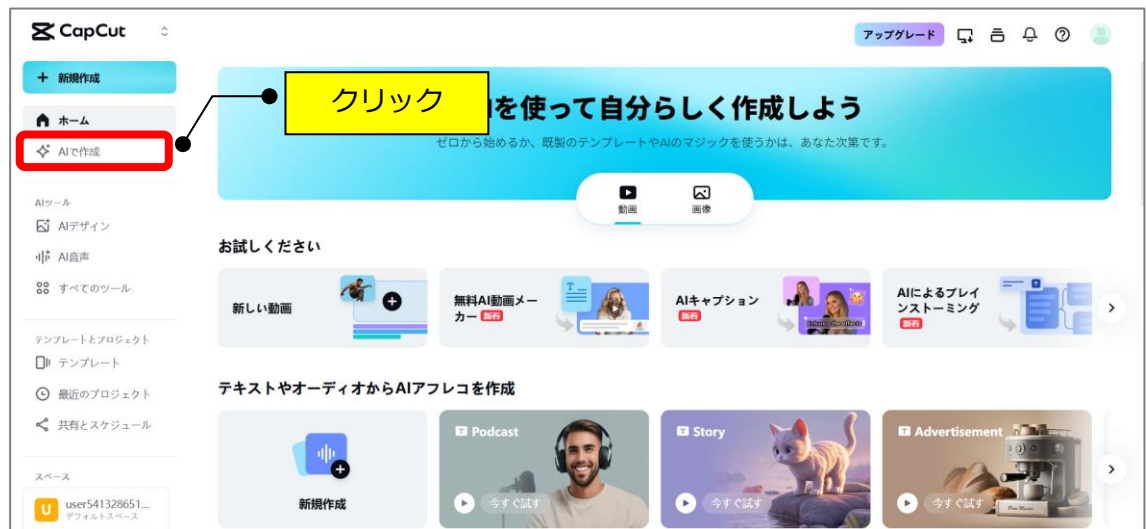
CapCut

アップグレード

+ 新規作成

ホーム

AIで作成

クリック

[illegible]を使って自分らしく作成しよう

ゼロから始めるか、既製のテンプレートやAIのマジックを使うかは、あなた次第です。

動画

画像

AIツール

AIデザイン

AI音声

すべてのツール

テンプレートとプロジェクト

テンプレート

最近のプロジェクト

共有とスケジュール

スペース

U user541328651...
デフォルトスペース

お試しください

新しい動画

無料AI動画メーカー 新着

AIキャプション 新着

AIによるブレインストーミング 新着

テキストやオーディオからAIアフレコを作成

新規作成

Podcast
今すぐ試す

Story
今すぐ試す

Advertisement
今すぐ試す